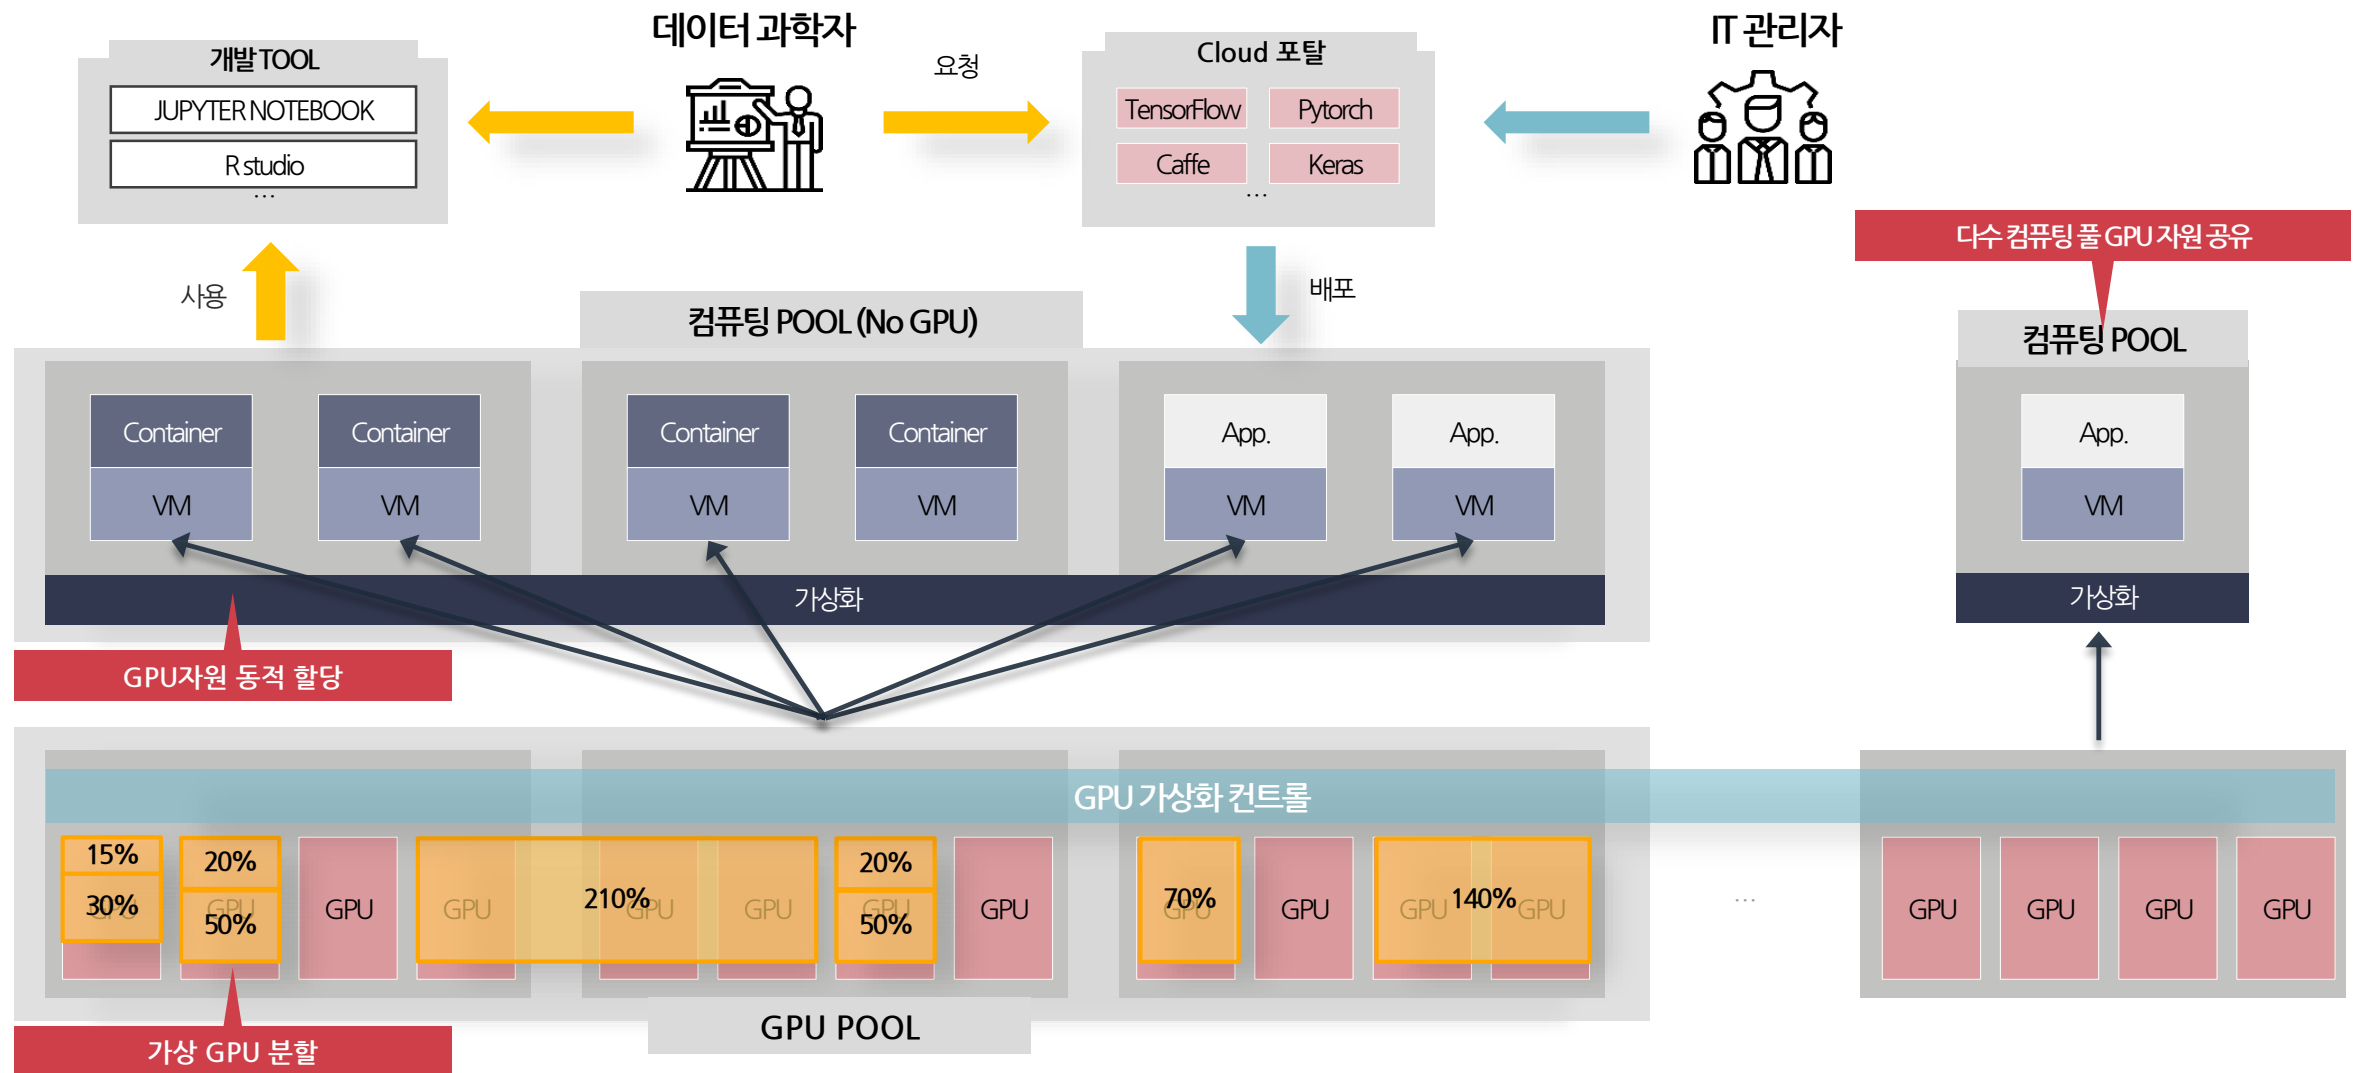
개발 TOOL
JUPYTER NOTEBOOK
R studio
...

데이터 과학자

요청

Cloud 포탈
TensorFlow
Pytorch
Caffe
Keras
...

IT 관리자

다수 컴퓨팅 풀 GPU 자원 공유

사용

배포

컴퓨팅 POOL (No GPU)

Container
VM
Container
VM
Container
VM
Container
VM
App.
VM
App.
VM

가상화

컴퓨팅 POOL
App.
VM
가상화

GPU자원 동적 할당

GPU 가상화 컨트롤

15%
30%
20%
50%
GPU
GPU
210%
GPU
GPU
20%
50%
GPU
70%
GPU
GPU
140%
GPU
...
GPU
GPU
GPU
GPU

GPU POOL

가상 GPU 분할